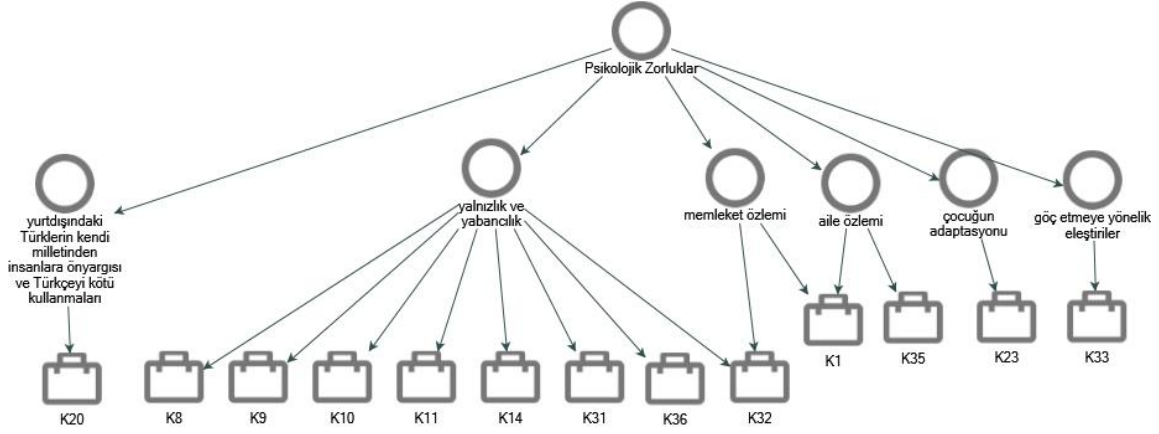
Psikolojik Zorluklar

yurtdışındaki Türklerin kendi milletinden insanlara önyargısı ve Türkçeyi kötü kullanmaları

yalnızlık ve yabancılık

memleket özlemi

aile özlemi

çocuğun adaptasyonu

göç etmeye yönelik eleştiriler

K20

K8

K9

K10

K11

K14

K31

K36

K32

K1

K35

K23

K33